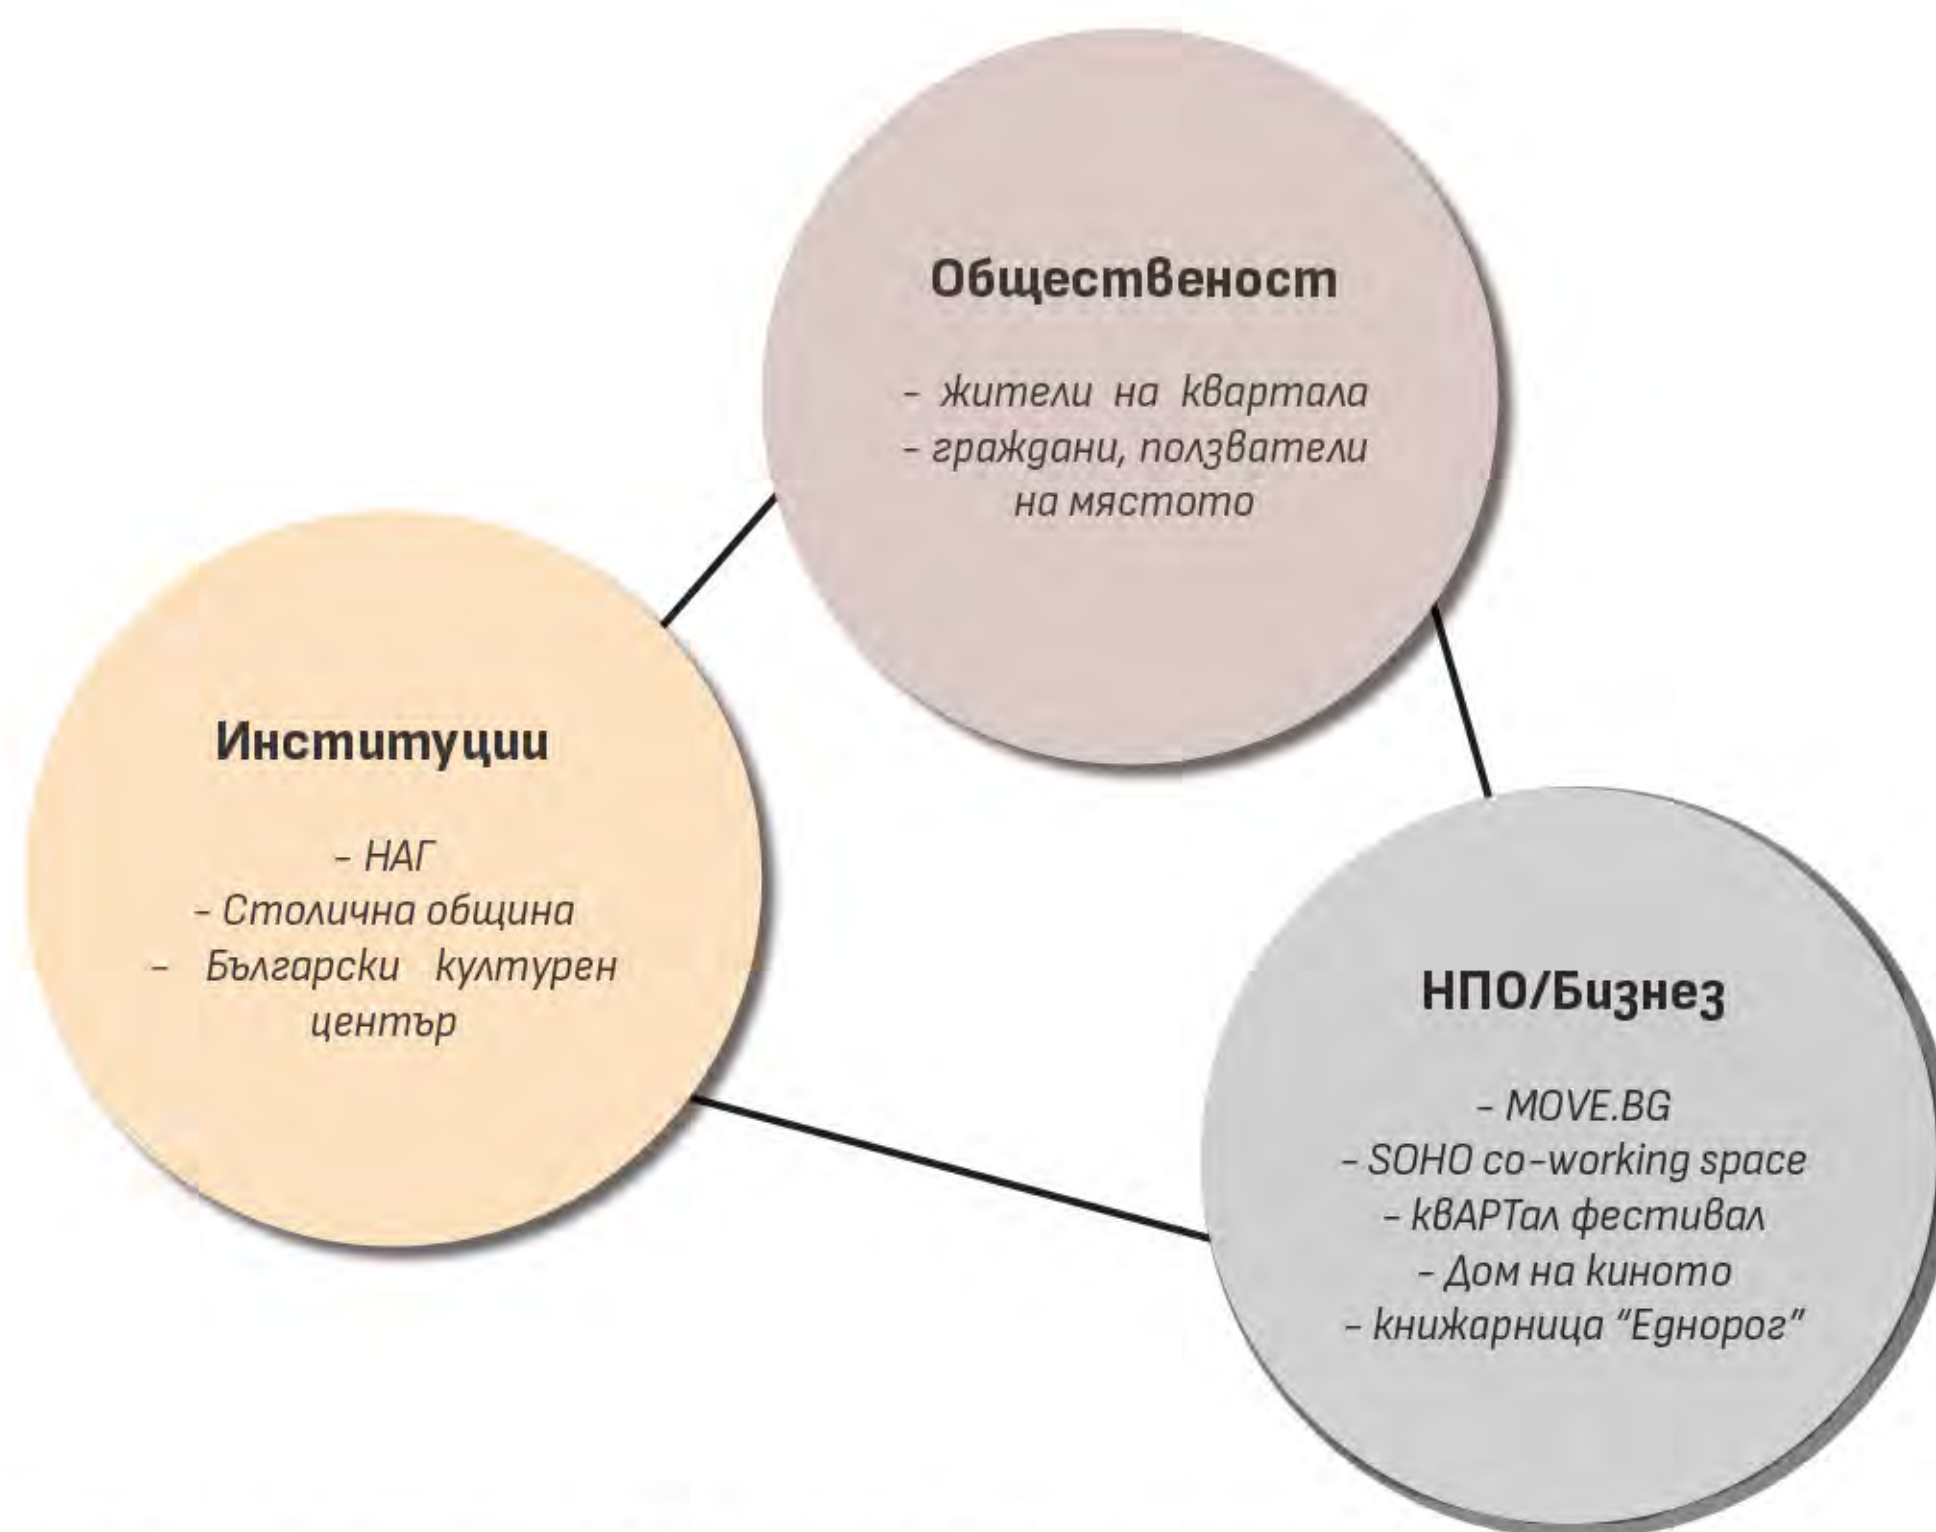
Общественост

- жители на квартала
- граждани, ползватели на мястото

Институции

- НАГ
- Столична община
- Български културен център

НПО/Бизнез

- MOVE.BG
- SOHO co-working space
- кВАРТал фестивал
- Дом на киното
- книжарница "Еднорог"